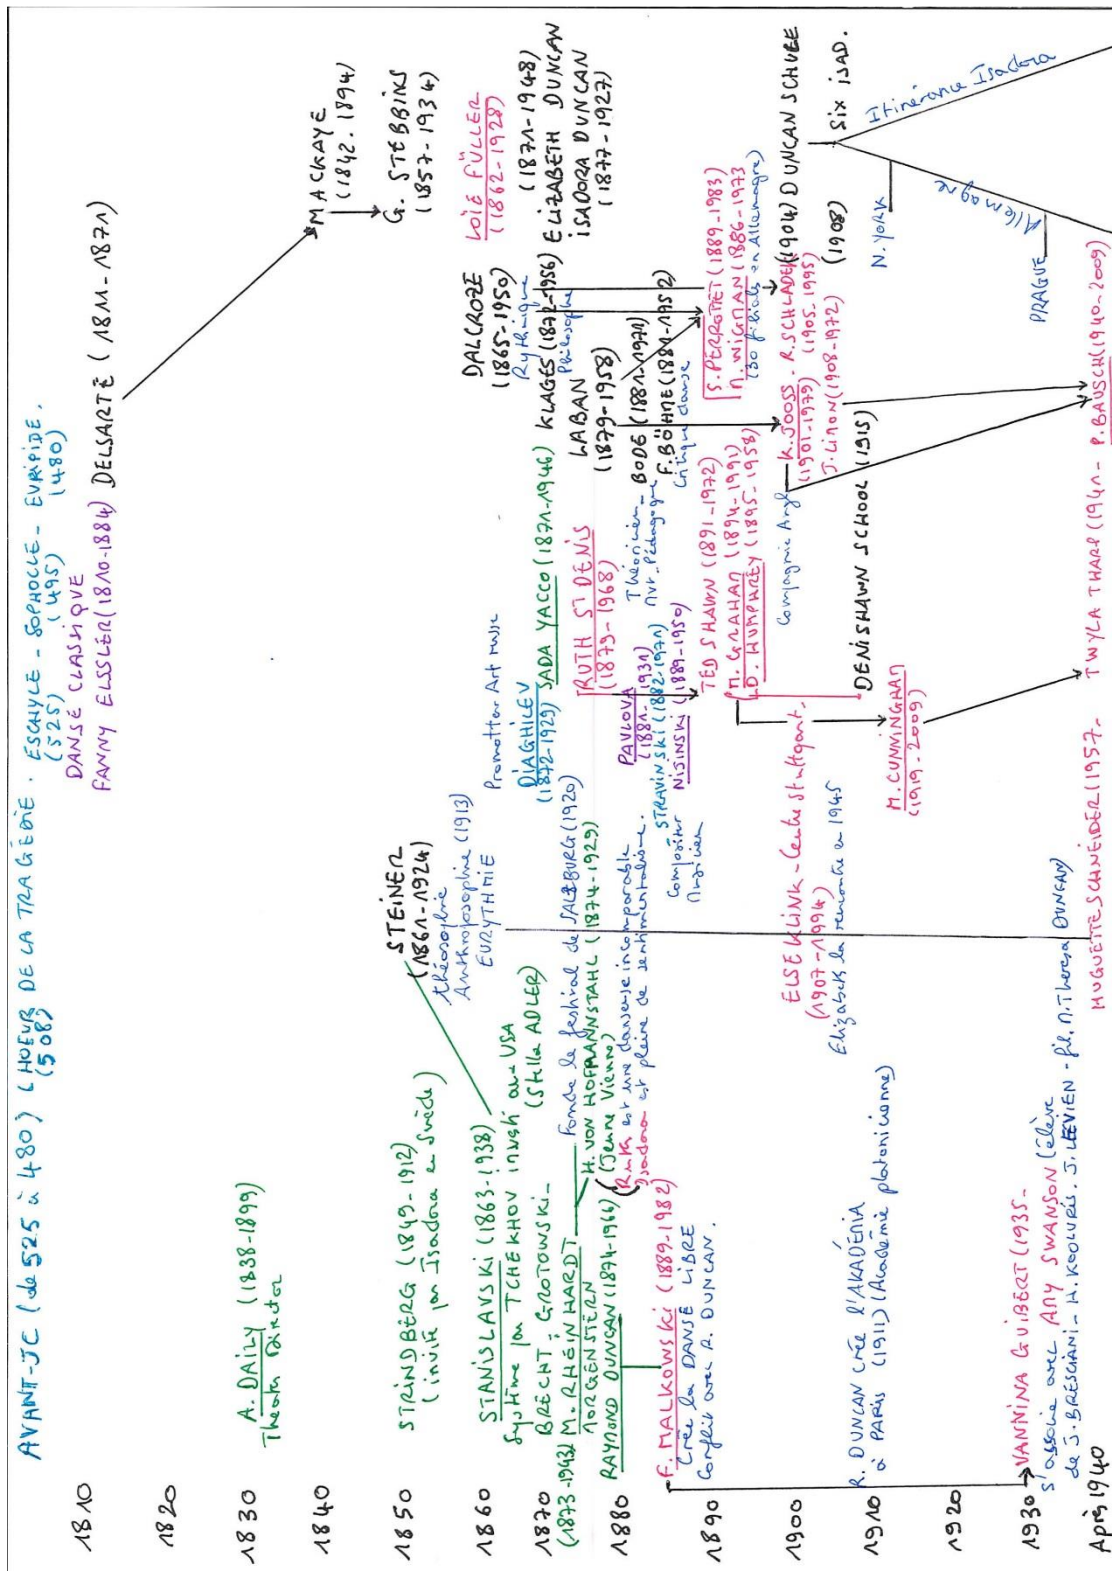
AVANT-JC (de 525 à 480) CHOEUR DE LA TRAGÉDIE (508) . ESCHYLE - SOPHOCLE - EURIPIDE . (525) (495) (480)
DANSE CLASSIQUE
FANNY ELSSLER (1810-1884) DELSARTE (1811-1871)
MACKAYE (1842-1894)
G. STEBBINS (1857-1934)
LOÏE FULLER (1862-1928)
(1871-1948) ELIZABETH DUNCAN
ISADORA DUNCAN (1877-1927)

1810
1820
1830 A. DALY (1838-1899) Théâtre Directeur
1840
1850 STRINDBERG (1849-1912) (invité par Isadora en Suède)
STEINER (1861-1924) théosophie Anthroposophie (1913) EURYTHMIE
1860 STANISLAVSKI (1863-1938) Système par TCHEKHOV inspiré au USA (Stella ADLER)
BRECHT ; GROTOWSKI
1870 (1873-1943) M. RHEINHARDT - H. VON HOFMANNSTAHL (1874-1929) Fonde le festival de SALZBURG (1920)
MORGENSTERN (Jeune Vienne)
Rilke est une danseuse incomparable, Isadora est pleine de sentimentalisme.
1880 RAYMOND DUNCAN (1874-1966)
Promoteur Art russe
DIAGHILEV (1872-1929) SADA YACCO (1871-1946)
RUTH St DENIS (1878-1968)
PAVLOVA (1881-1931)
STRAVINSKI (1882-1971) Compositeur Russe
NIJINSKI (1889-1950)
Théoricien - Ar. Pédagogue
DALCROZE (1865-1950) Rythmique
KLAGES (1872-1956) Philosophe
LABAN (1879-1958)
BODE (1881-1971)
F. BÖHME (1881-1952) critique danse
S. PERROTET (1889-1983)
M. WIGMAN (1886-1973) (30 filiales en Allemagne)
(1904) DUNCAN SCHULE
SIX ISAD.
Itinérance Isadora
Allemagne
N. YORK
(1908)
PRAGUE
1890 F. MALKOWSKI (1889-1982) Crée la DANSE LIBRE Conférences avec R. DUNCAN.
TED SHAWN (1891-1972)
M. GRAHAM (1894-1991)
D. HUMPHREY (1895-1958)
Compagnie Angl.
K. JOOSS (1901-1979)
R. SCHLADE (1905-1995)
J. LIMON (1908-1972)
DENISHAWN SCHOOL (1915)
1900
1910 R. DUNCAN crée l'AKADÉMIA à PARIS (1911) (Académie platonicienne)
ELSE KLINK - Centre Stuttgart (1907-1994) Elizabeth la rencontre en 1945
M. CUNNINGHAM (1919-2009)
1920
1930 VANNINA GUIBERT (1935- S'associe avec ANY SWANSON (élève de J. BRESCIANI - H. KOLLURIS. J. LEVIEN - fils n. Theresa DUNCAN)
Après 1940 HUGUETTE SCHNEIDER (1957-
TWYLA THARP (1941- P. BAUSCH (1940-2009)